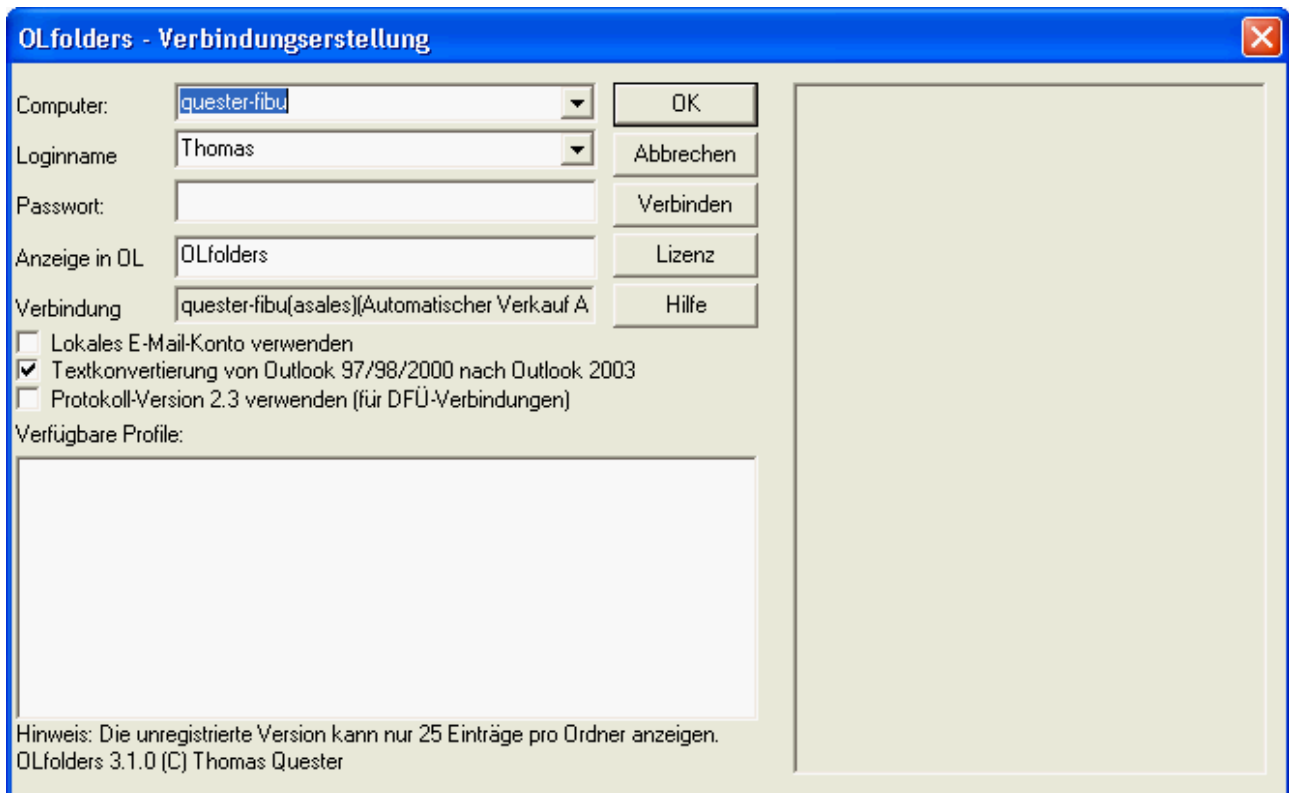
OLfolders - Verbindungserstellung

Computer: quester-fibu
Loginname Thomas
Passwort:
Anzeige in OL OLfolders
Verbindung quester-fibu(asales)(Automatischer Verkauf A

OK
Abbrechen
Verbinden
Lizenz
Hilfe

Lokales E-Mail-Konto verwenden
Textkonvertierung von Outlook 97/98/2000 nach Outlook 2003
Protokoll-Version 2.3 verwenden (für DFÜ-Verbindungen)

Verfügbare Profile:

Hinweis: Die unregistrierte Version kann nur 25 Einträge pro Ordner anzeigen.
OLfolders 3.1.0 (C) Thomas Quester